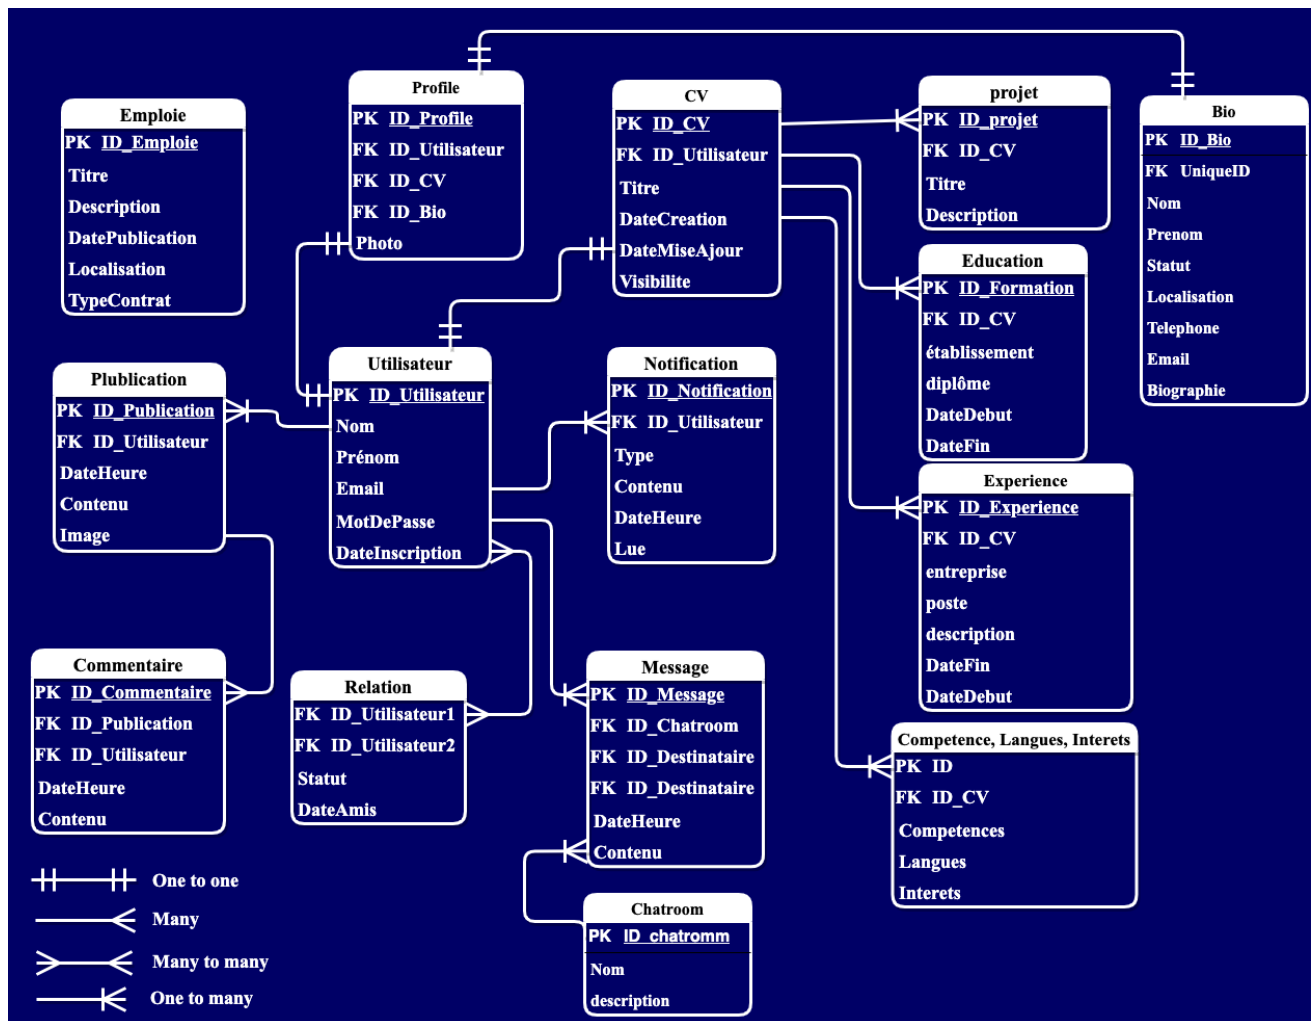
Emploie
PK ID_Emploie
Titre
Description
DatePublication
Localisation
TypeContrat

Profile
PK ID_Profile
FK ID_Utilisateur
FK ID_CV
FK ID_Bio
Photo

CV
PK ID_CV
FK ID_Utilisateur
Titre
DateCreation
DateMiseAjour
Visibilite

projet
PK ID_projet
FK ID_CV
Titre
Description

Bio
PK ID_Bio
FK UniqueID
Nom
Prenom
Statut
Localisation
Telephone
Email
Biographie

Education
PK ID_Formation
FK ID_CV
établissement
diplôme
DateDebut
DateFin

Plublication
PK ID_Publication
FK ID_Utilisateur
DateHeure
Contenu
Image

Utilisateur
PK ID_Utilisateur
Nom
Prénom
Email
MotDePasse
DateInscription

Notification
PK ID_Notification
FK ID_Utilisateur
Type
Contenu
DateHeure
Lue

Experience
PK ID_Experience
FK ID_CV
entreprise
poste
description
DateFin
DateDebut

Commentaire
PK ID_Commentaire
FK ID_Publication
FK ID_Utilisateur
DateHeure
Contenu

Relation
FK ID_Utilisateur1
FK ID_Utilisateur2
Statut
DateAmis

Message
PK ID_Message
FK ID_Chatroom
FK ID_Destinataire
FK ID_Destinataire
DateHeure
Contenu

Competence, Langues, Interets
PK ID
FK ID_CV
Competences
Langues
Interets

Chatroom
PK ID_chatromm
Nom
description

One to one
Many
Many to many
One to many